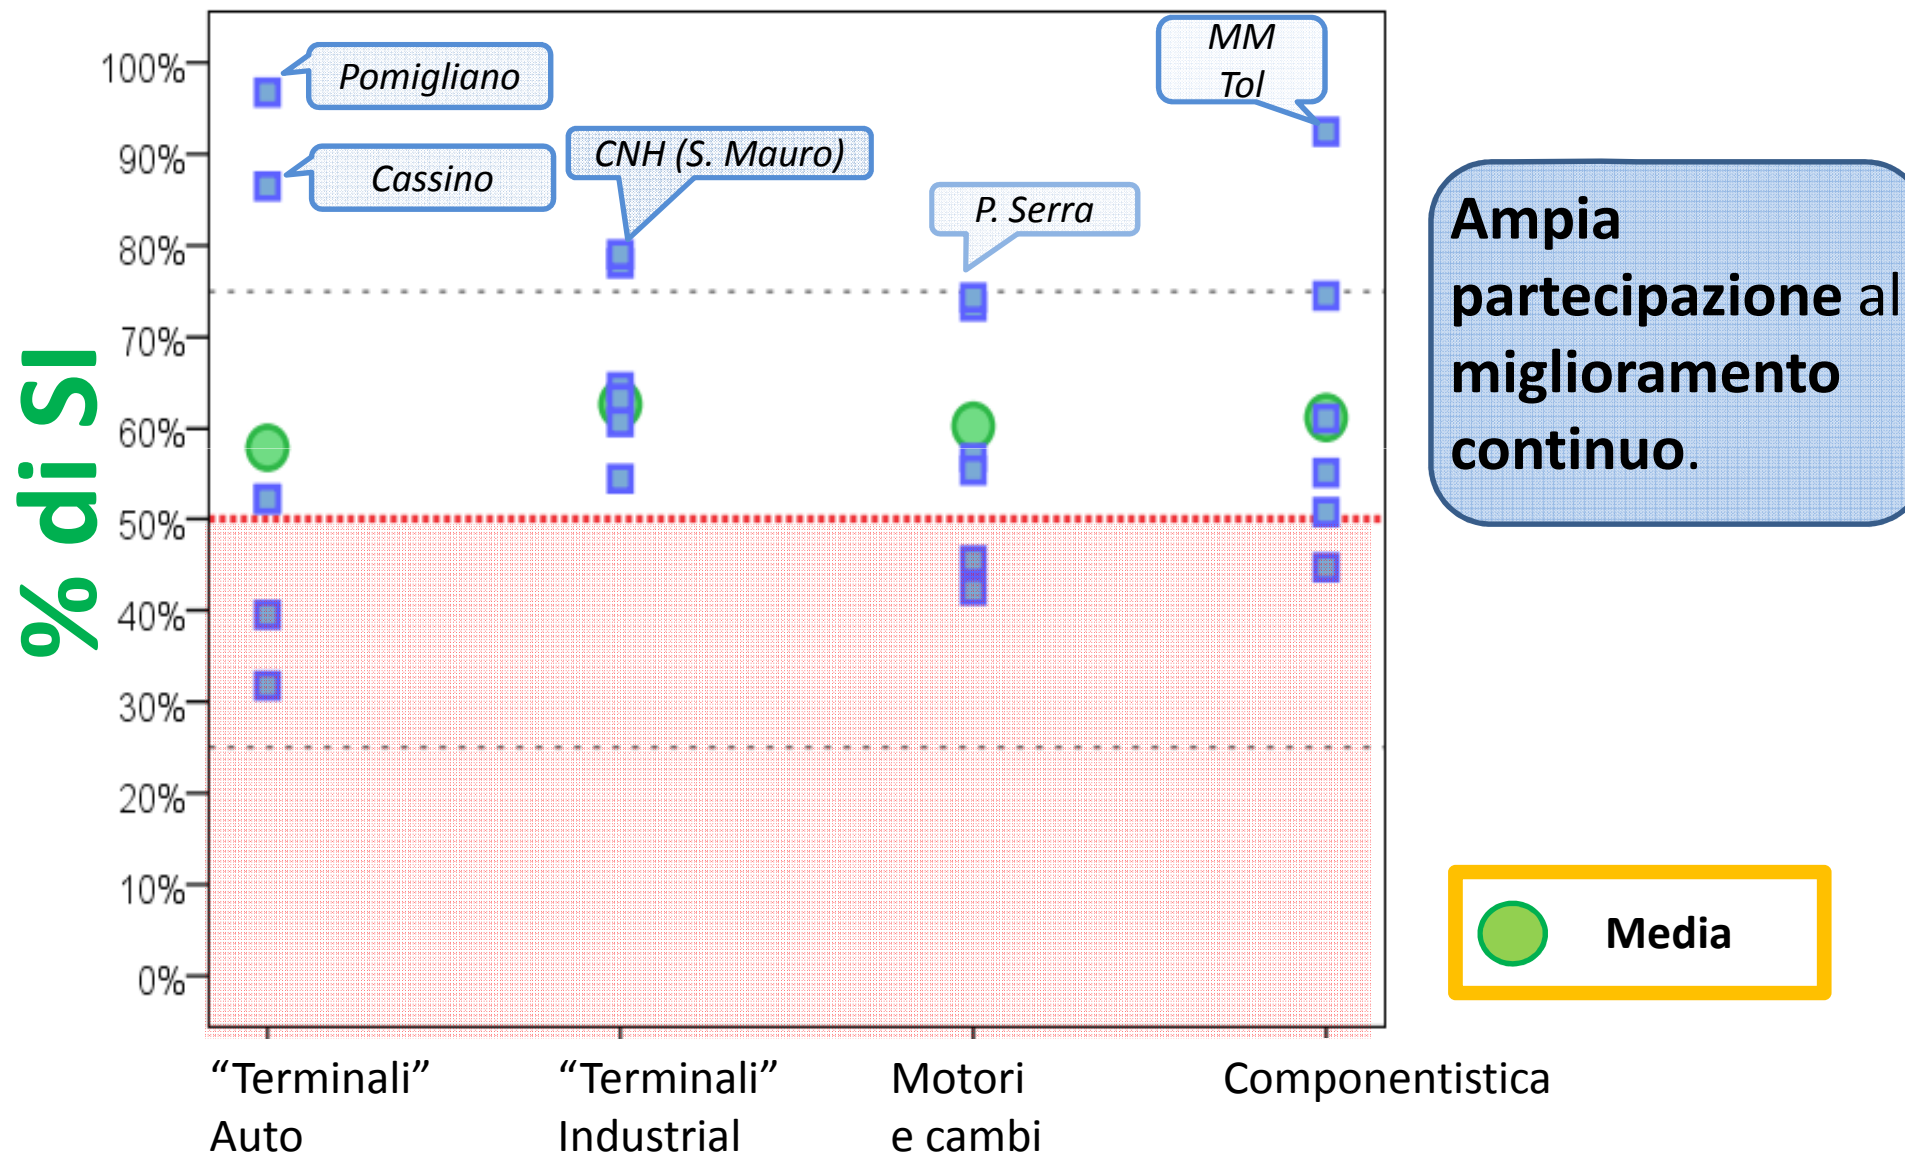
% di SI

100%
90%
80%
70%
60%
50%
40%
30%
20%
10%
0%

Pomigliano
Cassino
CNH (S. Mauro)
P. Serra
MM Tol

"Terminali" Auto
"Terminali" Industrial
Motori e cambi
Componentistica

Ampia partecipazione al miglioramento continuo.

Media